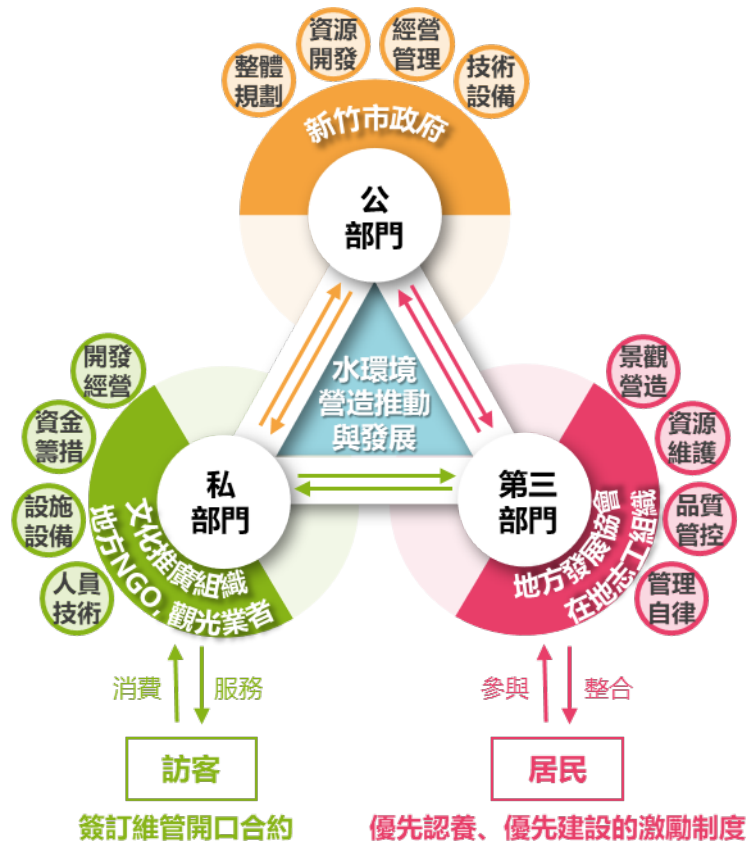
整體規劃
資源開發
經營管理
技術設備

新竹市政府

公部門

水環境營造推動與發展

開發經營
資金籌措
設施設備
人員技術

私部門

文化推廣組織
地方NGO, 觀光業者

第三部門

地方發展協會
在地志工組織

景觀營造
資源維護
品質管控
管理自律

消費
服務

參與
整合

訪客

居民

簽訂維管開口合約

優先認養、優先建設的激勵制度